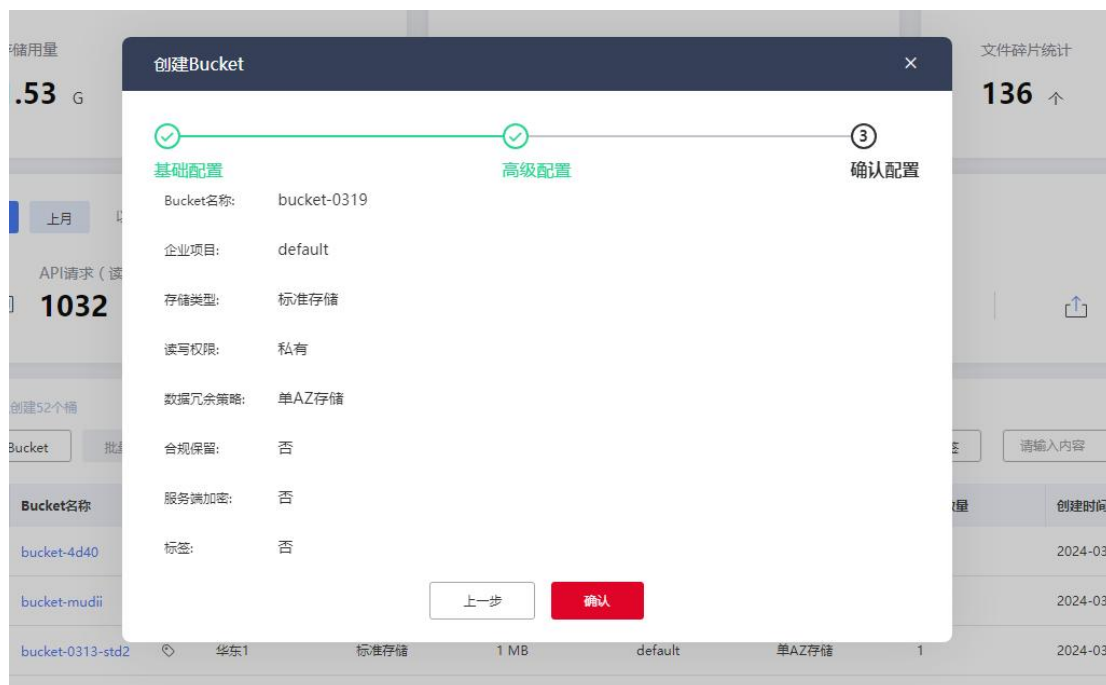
储用量
.53 G

文件碎片统计
136 个

上月

API请求（读
1032

创建52个桶
Bucket

请输入内容

Bucket名称
bucket-4d40
bucket-mudii
bucket-0313-std2 华东1 标准存储 1 MB default 单AZ存储 1

创建时间
2024-03
2024-03
2024-03

创建Bucket ×

基础配置
高级配置
3
确认配置

Bucket名称: bucket-0319
企业项目: default
存储类型: 标准存储
读写权限: 私有
数据冗余策略: 单AZ存储
合规保留: 否
服务端加密: 否
标签: 否

上一步
确认